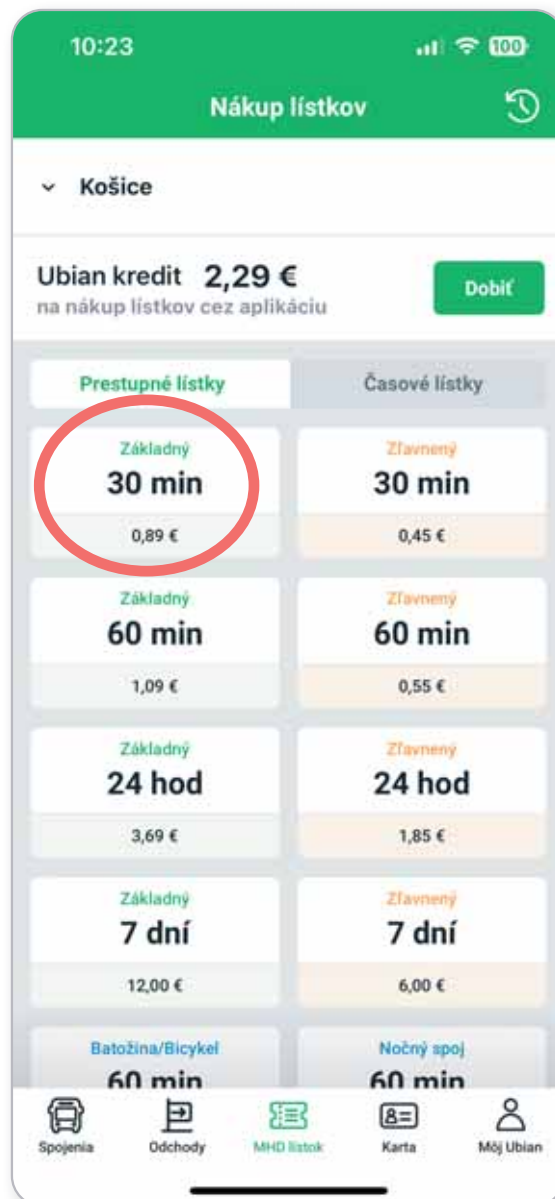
10:23

100

Nákup lístkov

Košice

Ubian kredit 2,29 €
na nákup lístkov cez aplikáciu

Dobiť

Prestupné lístky

Časové lístky

Základný
30 min
0,89 €

Zľavnený
30 min
0,45 €

Základný
60 min
1,09 €

Zľavnený
60 min
0,55 €

Základný
24 hod
3,69 €

Zľavnený
24 hod
1,85 €

Základný
7 dní
12,00 €

Zľavnený
7 dní
6,00 €

Batožina/Bicykel
60 min

Nočný spoj
60 min

Spojenia

Odchody

MHD lístok

Karta

Môj Ubian